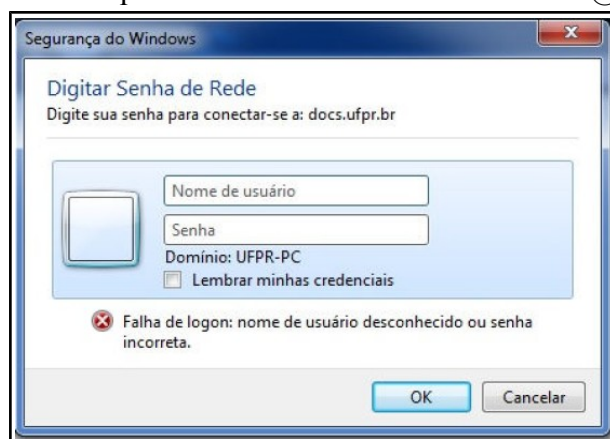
Segurança do Windows

Digitar Senha de Rede
Digite sua senha para conectar-se a: docs.ufpr.br

Nome de usuário

Senha

Domínio: UFPR-PC

Lembrar minhas credenciais

Falha de logon: nome de usuário desconhecido ou senha incorreta.

OK

Cancelar